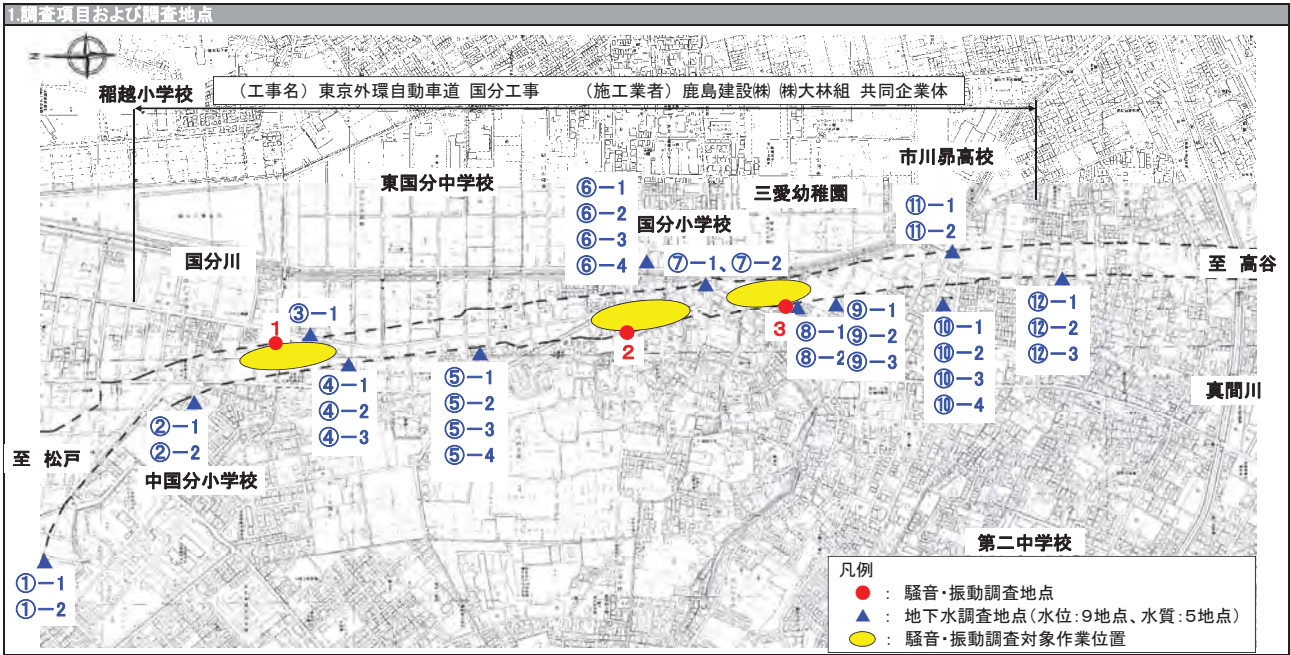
1.調査項目および調査地点

（工事名）東京外環自動車道 国分工事　　（施工業者）鹿島建設㈱ ㈱大林組 共同企業体

稲越小学校

市川昴高校

東国分中学校

三愛幼稚園

国分小学校

国分川

至 高谷

⑥−1
⑥−2
⑥−3
⑥−4

⑦−1、⑦−2

⑪−1
⑪−2

⑫−1
⑫−2
⑫−3

③−1

1

2

3

⑧−1
⑧−2

⑨−1
⑨−2
⑨−3

⑩−1
⑩−2
⑩−3
⑩−4

④−1
④−2
④−3

⑤−1
⑤−2
⑤−3
⑤−4

真間川

②−1
②−2

至 松戸

中国分小学校

第二中学校

①−1
①−2

凡例
： 騒音・振動調査地点
： 地下水調査地点（水位：9地点、水質：5地点）
： 騒音・振動調査対象作業位置